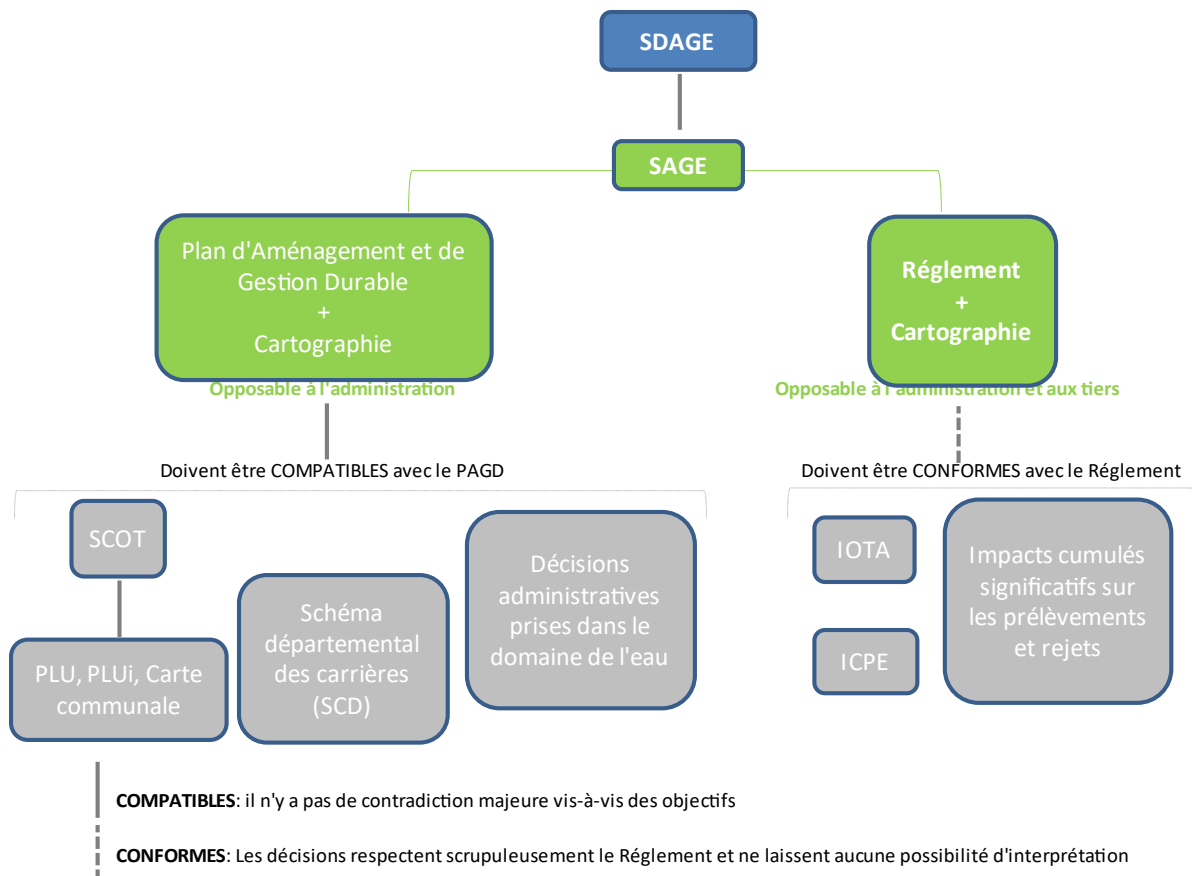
SDAGE

SAGE

Plan d'Aménagement et de Gestion Durable
+
Cartographie

Opposable à l'administration

Réglement
+
Cartographie

Opposable à l'administration et aux tiers

Doivent être COMPATIBLES avec le PAGD

Doivent être CONFORMES avec le Réglement

SCOT

PLU, PLUi, Carte communale

Schéma départemental des carrières (SCD)

Décisions administratives prises dans le domaine de l'eau

IOTA

ICPE

Impacts cumulés significatifs sur les prélèvements et rejets

**COMPATIBLES**: il n'y a pas de contradiction majeure vis-à-vis des objectifs

**CONFORMES**: Les décisions respectent scrupuleusement le Réglement et ne laissent aucune possibilité d'interprétation